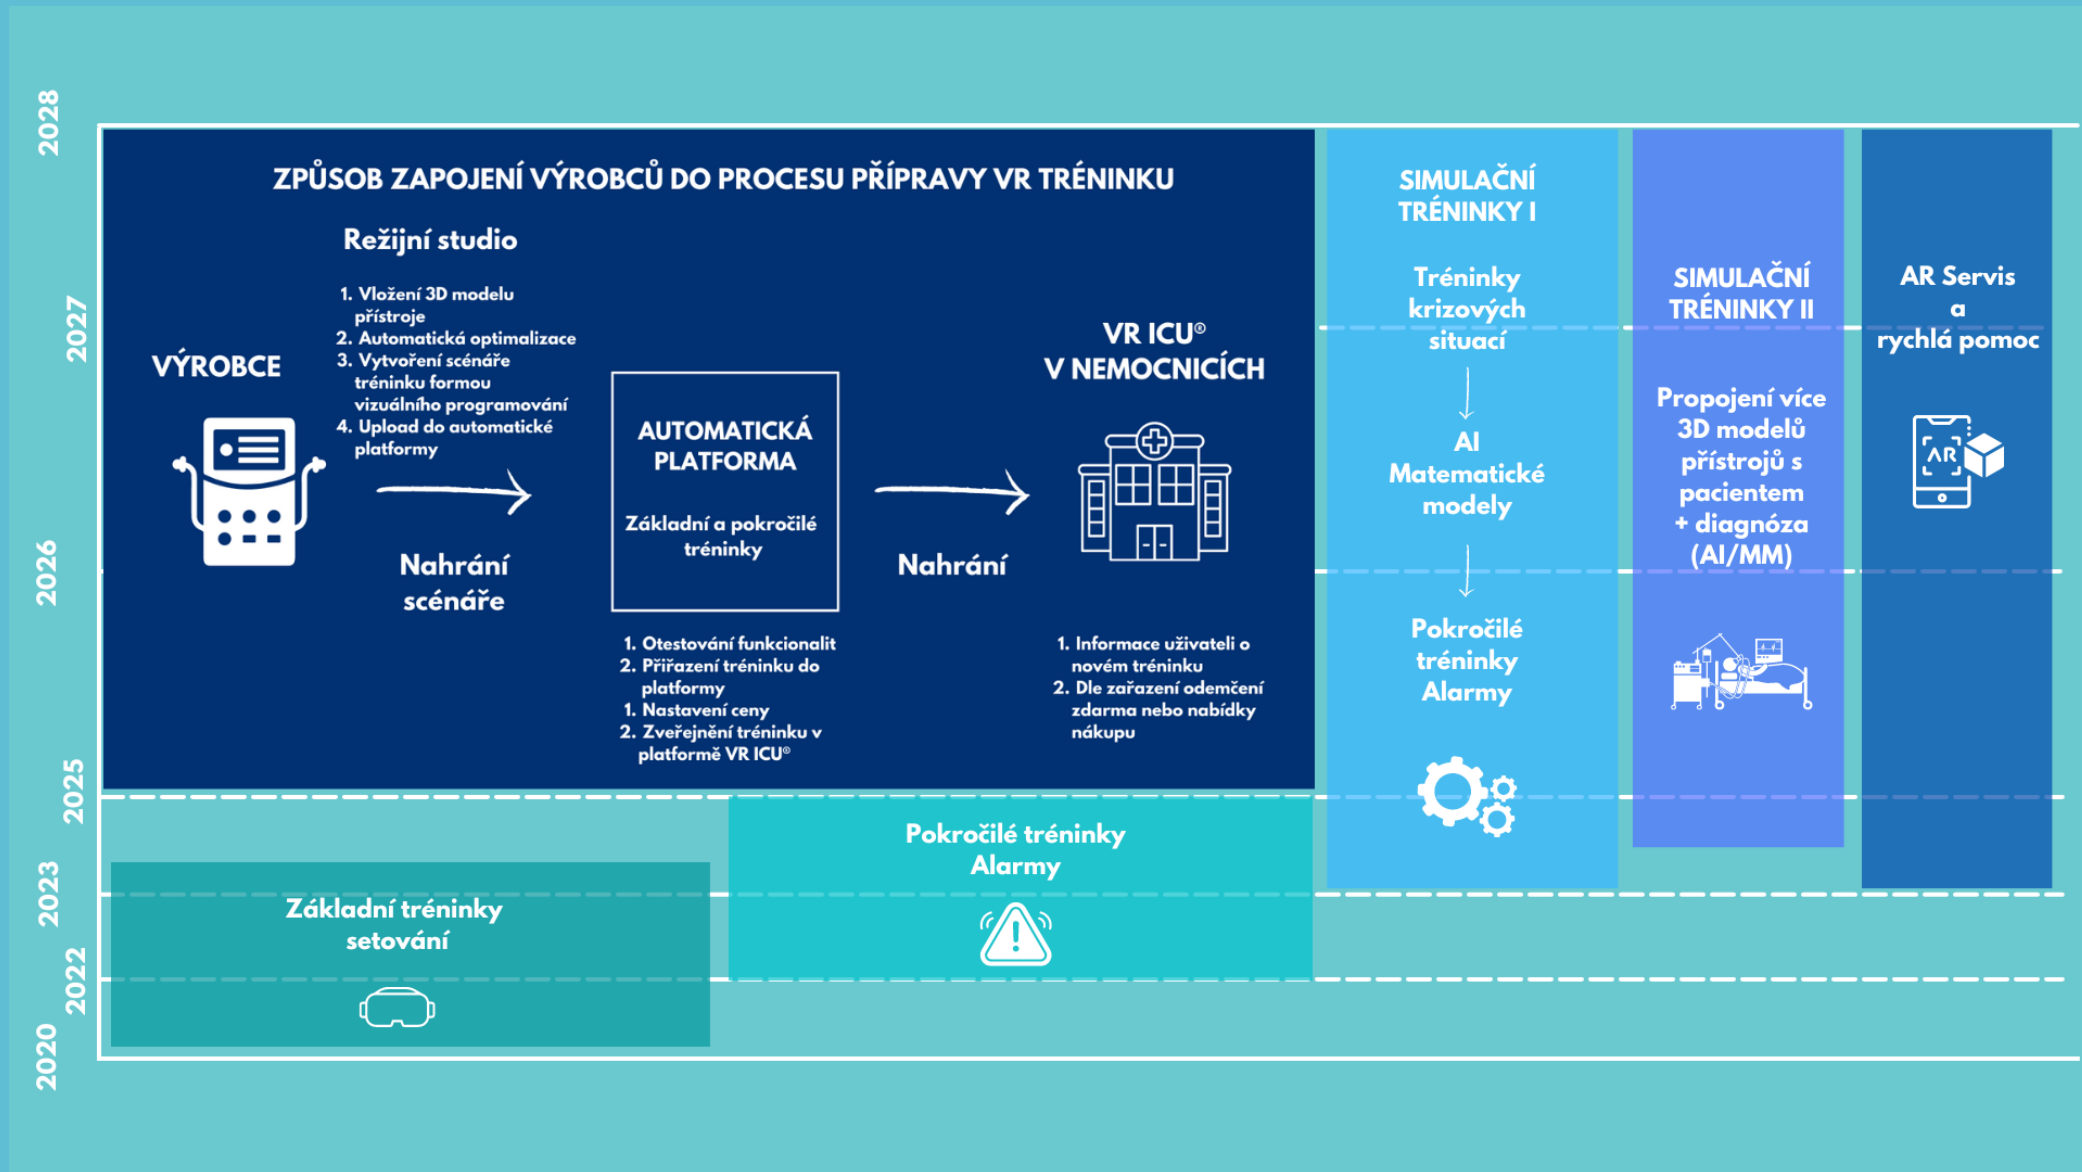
2028

2027

2026

2025

2023

2022

2020

ZPŮSOB ZAPOJENÍ VÝROBCŮ DO PROCESU PŘÍPRAVY VR TRÉNINKU

Režijní studio

1. Vložení 3D modelu přístroje
2. Automatická optimalizace
3. Vytvoření scénáře tréninku formou vizuálního programování
4. Upload do automatické platformy

VÝROBCE

Nahrání scénáře

AUTOMATICKÁ PLATFORMA

Základní a pokročilé tréninky

1. Otestování funkcionalit
2. Přiřazení tréninku do platformy
1. Nastavení ceny
2. Zveřejnění tréninku v platformě VR ICU®

Nahrání

VR ICU®
V NEMOCNICÍCH

1. Informace uživateli o novém tréninku
2. Dle zařazení odemčení zdarma nebo nabídky nákupu

SIMULAČNÍ TRÉNINKY I

Tréninky krizových situací

AI
Matematické modely

Pokročilé tréninky Alarmy

SIMULAČNÍ TRÉNINKY II

Propojení více 3D modelů přístrojů s pacientem + diagnóza (AI/MM)

AR Servis a rychlá pomoc

AR

Pokročilé tréninky Alarmy

Základní tréninky setování